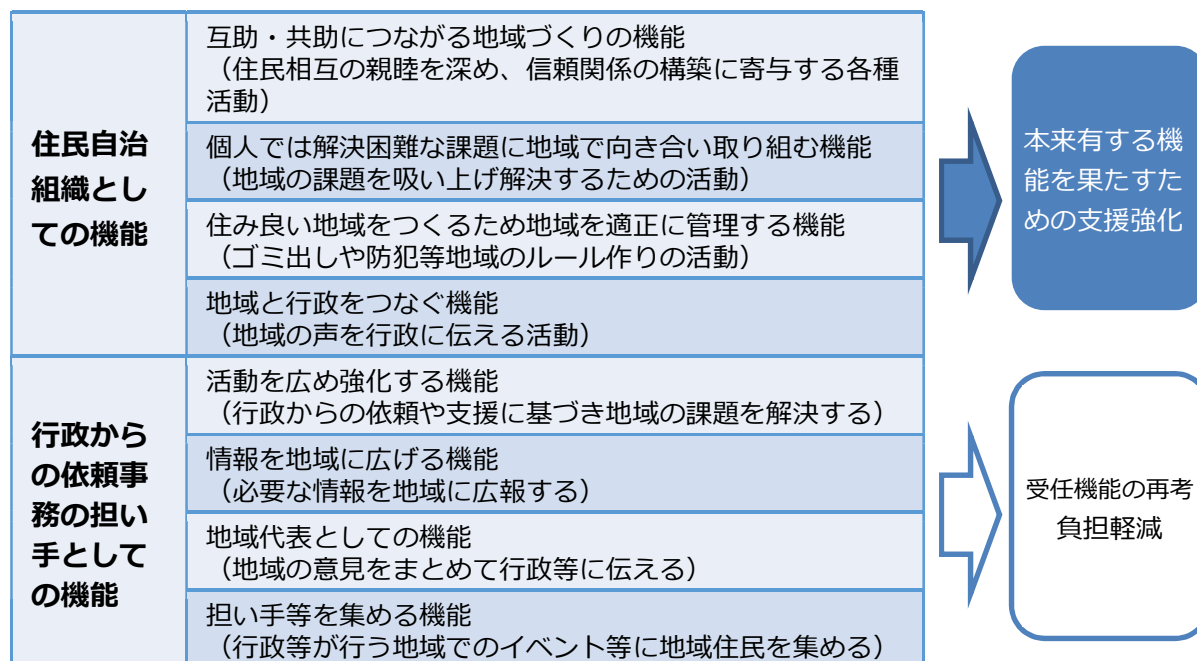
| | |
|---|---|
| 住民自治組織としての機能 | 互助・共助につながる地域づくりの機能（住民相互の親睦を深め、信頼関係の構築に寄与する各種活動） |
| | 個人では解決困難な課題に地域で向き合い取り組む機能（地域の課題を吸い上げ解決するための活動） |
| | 住み良い地域をつくるため地域を適正に管理する機能（ゴミ出しや防犯等地域のルール作りの活動） |
| | 地域と行政をつなぐ機能（地域の声を行政に伝える活動） |
| 行政からの依頼事務の担い手としての機能 | 活動を広め強化する機能（行政からの依頼や支援に基づき地域の課題を解決する） |
| | 情報を地域に広げる機能（必要な情報を地域に広報する） |
| | 地域代表としての機能（地域の意見をまとめて行政等に伝える） |
| | 担い手等を集める機能（行政等が行う地域でのイベント等に地域住民を集める） |

本来有する機能を果たすための支援強化

受任機能の再考
負担軽減